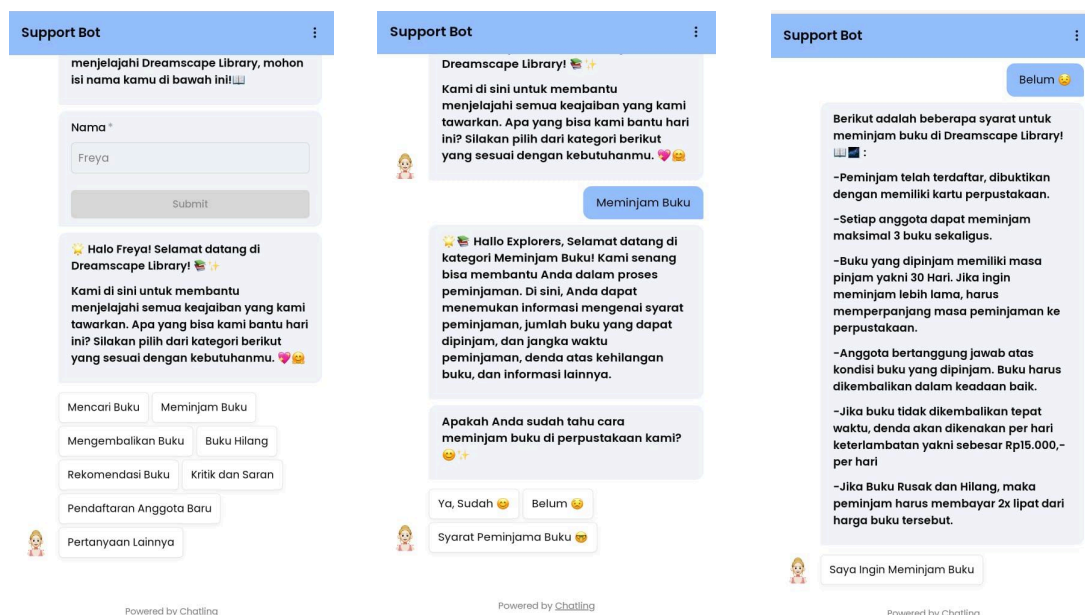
Support Bot ⋮

menjelajahi Dreamscape Library, mohon isi nama kamu di bawah ini!📖

Nama *

Freya

Submit

🌟 Halo Freya! Selamat datang di Dreamscape Library! 📚✨

Kami di sini untuk membantu menjelajahi semua keajaiban yang kami tawarkan. Apa yang bisa kami bantu hari ini? Silakan pilih dari kategori berikut yang sesuai dengan kebutuhanmu. 💖🤗

Mencari Buku
Meminjam Buku
Mengembalikan Buku
Buku Hilang
Rekomendasi Buku
Kritik dan Saran
Pendaftaran Anggota Baru
Pertanyaan Lainnya

Powered by Chatling

Support Bot ⋮

Dreamscape Library! 📚✨

Kami di sini untuk membantu menjelajahi semua keajaiban yang kami tawarkan. Apa yang bisa kami bantu hari ini? Silakan pilih dari kategori berikut yang sesuai dengan kebutuhanmu. 💖🤗

Meminjam Buku

🌟📚 Hallo Explorers, Selamat datang di kategori Meminjam Buku! Kami senang bisa membantu Anda dalam proses peminjaman. Di sini, Anda dapat menemukan informasi mengenai syarat peminjaman, jumlah buku yang dapat dipinjam, dan jangka waktu peminjaman, denda atas kehilangan buku, dan informasi lainnya.

Apakah Anda sudah tahu cara meminjam buku di perpustakaan kami? 😊✨

Ya, Sudah 😊
Belum 😔
Syarat Peminjama Buku 😎

Powered by Chatling

Support Bot ⋮

Belum 😔

Berikut adalah beberapa syarat untuk meminjam buku di Dreamscape Library! 📖🌌 :

-Peminjam telah terdaftar, dibuktikan dengan memiliki kartu perpustakaan.

-Setiap anggota dapat meminjam maksimal 3 buku sekaligus.

-Buku yang dipinjam memiliki masa pinjam yakni 30 Hari. Jika ingin meminjam lebih lama, harus memperpanjang masa peminjaman ke perpustakaan.

-Anggota bertanggung jawab atas kondisi buku yang dipinjam. Buku harus dikembalikan dalam keadaan baik.

-Jika buku tidak dikembalikan tepat waktu, denda akan dikenakan per hari keterlambatan yakni sebesar Rp15.000,- per hari

-Jika Buku Rusak dan Hilang, maka peminjam harus membayar 2x lipat dari harga buku tersebut.

Saya Ingin Meminjam Buku

Powered by Chatling